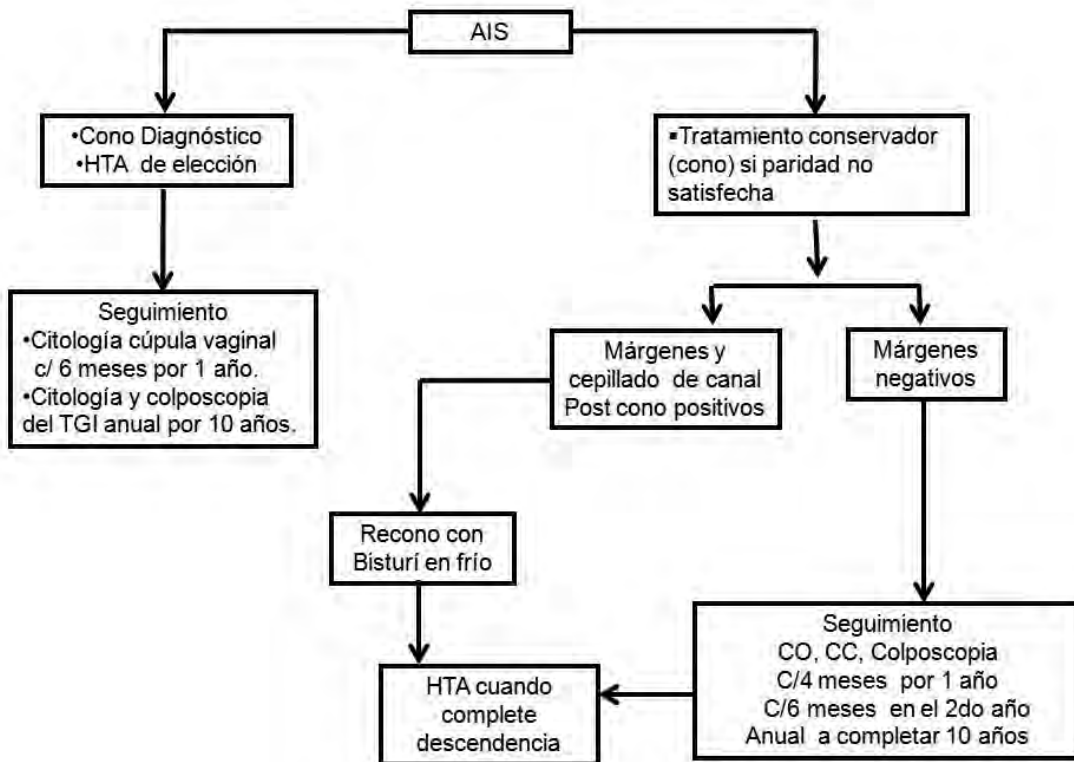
AIS

•Cono Diagnóstico
•HTA de elección

▪Tratamiento conservador (cono) si paridad no satisfecha

Seguimiento
•Citología cúpula vaginal c/ 6 meses por 1 año.
•Citología y colposcopia del TGI anual por 10 años.

Márgenes y cepillado de canal Post cono positivos

Márgenes negativos

Recono con Bisturí en frío

Seguimiento
CO, CC, Colposcopia
C/4 meses por 1 año
C/6 meses en el 2do año
Anual a completar 10 años

HTA cuando complete descendencia